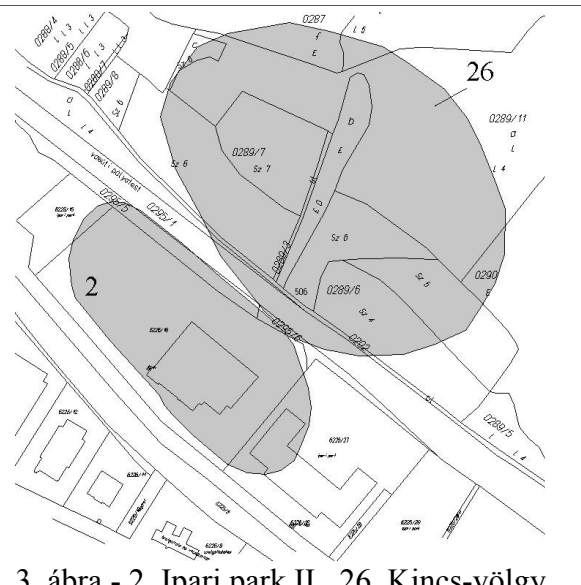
0287
f
E
L 5
0288/4
0288/5
0288/6
0288/7
0288/8
L 3
L 3
L 3
L 3
Sz 6
Sz 6
a
L
L 4
26
0289/11
a
L
L 4
D
E
0289/7
Sz 7
Sz 6
vasúti pályatest
0295/5
0295/1
6226/15
E D
0289/3
Sz 6
2
506
0289/6
Sz 4
Sz 5
0290
E
0295/6
0292
6226/16
6226/12
6226/14
6226/17
6226/9
6226/8
6226/18
6226/28
0289/5
L 4

3. ábra - 2. Ipari park II., 26. Kincs-völgy